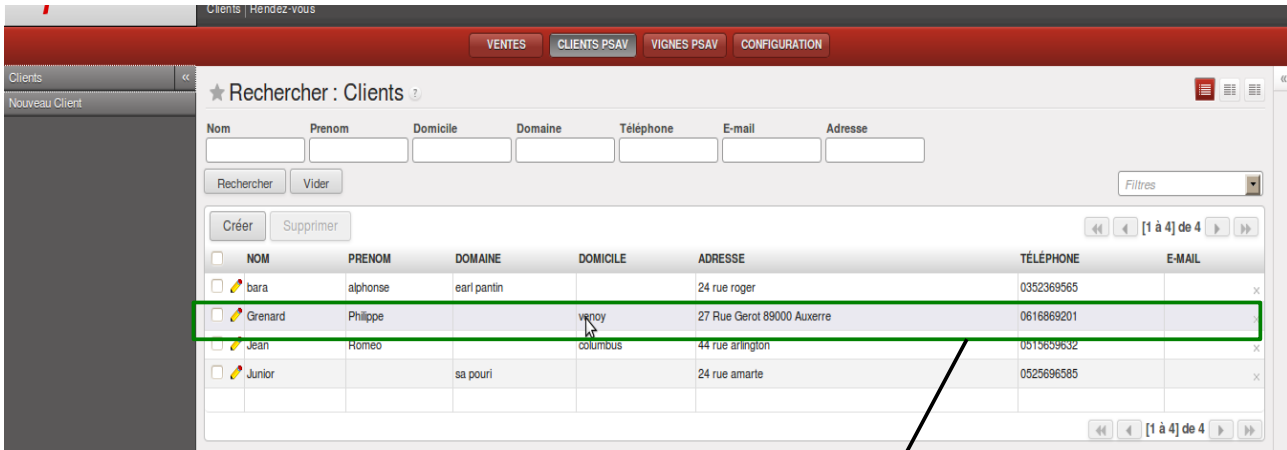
Clients | Rendez-vous

VENTES
CLIENTS PSAV
VIGNES PSAV
CONFIGURATION

Clients
Nouveau Client

Rechercher : Clients ?

Nom
Prenom
Domicile
Domaine
Téléphone
E-mail
Adresse

Rechercher
Vider

Filtres

Créer
Supprimer

[1 à 4] de 4

| | NOM | PRENOM | DOMAINE | DOMICILE | ADRESSE | TÉLÉPHONE | E-MAIL | |
|---|---|---|---|---|---|---|---|---|
| | bara | alphonse | earl pantin | | 24 rue roger | 0352369565 | | x |
| | Grenard | Philippe | | venoy | 27 Rue Gerot 89000 Auxerre | 0616869201 | | x |
| | Jean | Romeo | | columbus | 44 rue arlington | 0515659632 | | x |
| | Junior | | sa pouri | | 24 rue amarte | 0525696585 | | x |

[1 à 4] de 4